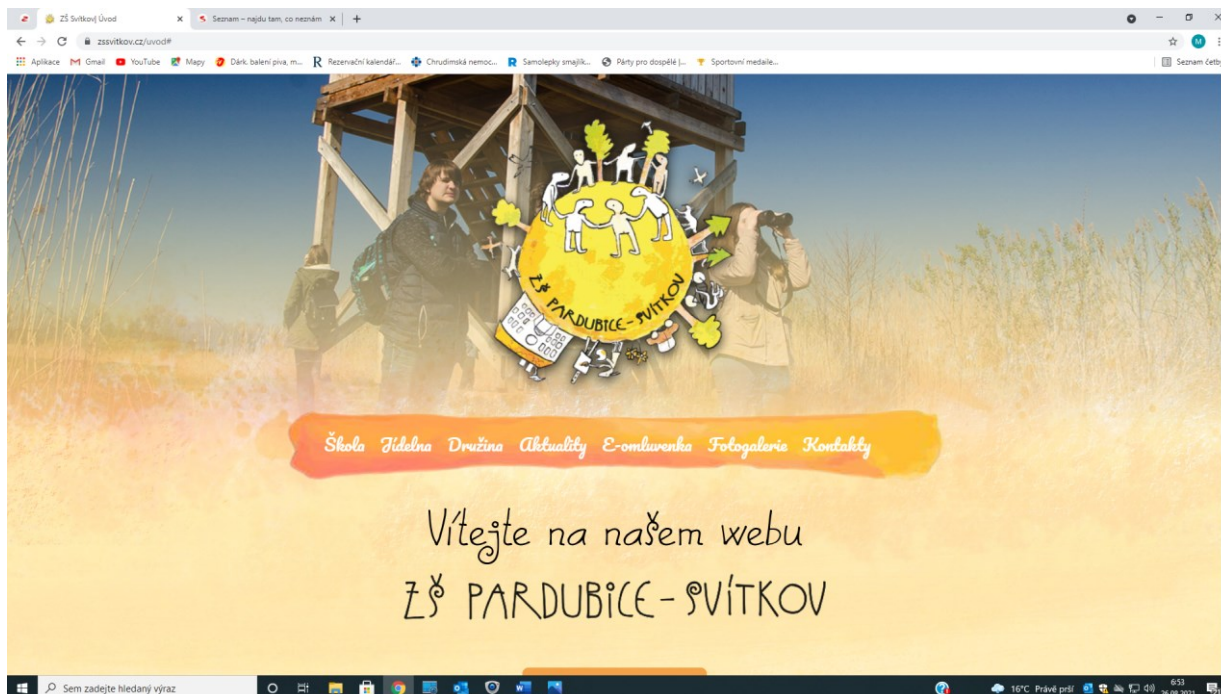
ZŠ Svítkov| Úvod
Seznam – najdu tam, co neznám
zssvitkov.cz/uvod#
Aplikace Gmail YouTube Mapy Dárk. balení piva, m... Rezervační kalendář... Chrudimská nemoc... Samolepky smajlík... Párty pro dospělé |... Sportovní medaile...
Seznam četby

ZŠ PARDUBICE-SVÍTKOV

Škola Jídelna Družina Aktuality E-omluvenka Fotogalerie Kontakty

Vítejte na našem webu
ZŠ PARDUBICE-SVÍTKOV

Sem zadejte hledaný výraz
16°C Právě prší
6:53
26.08.2021